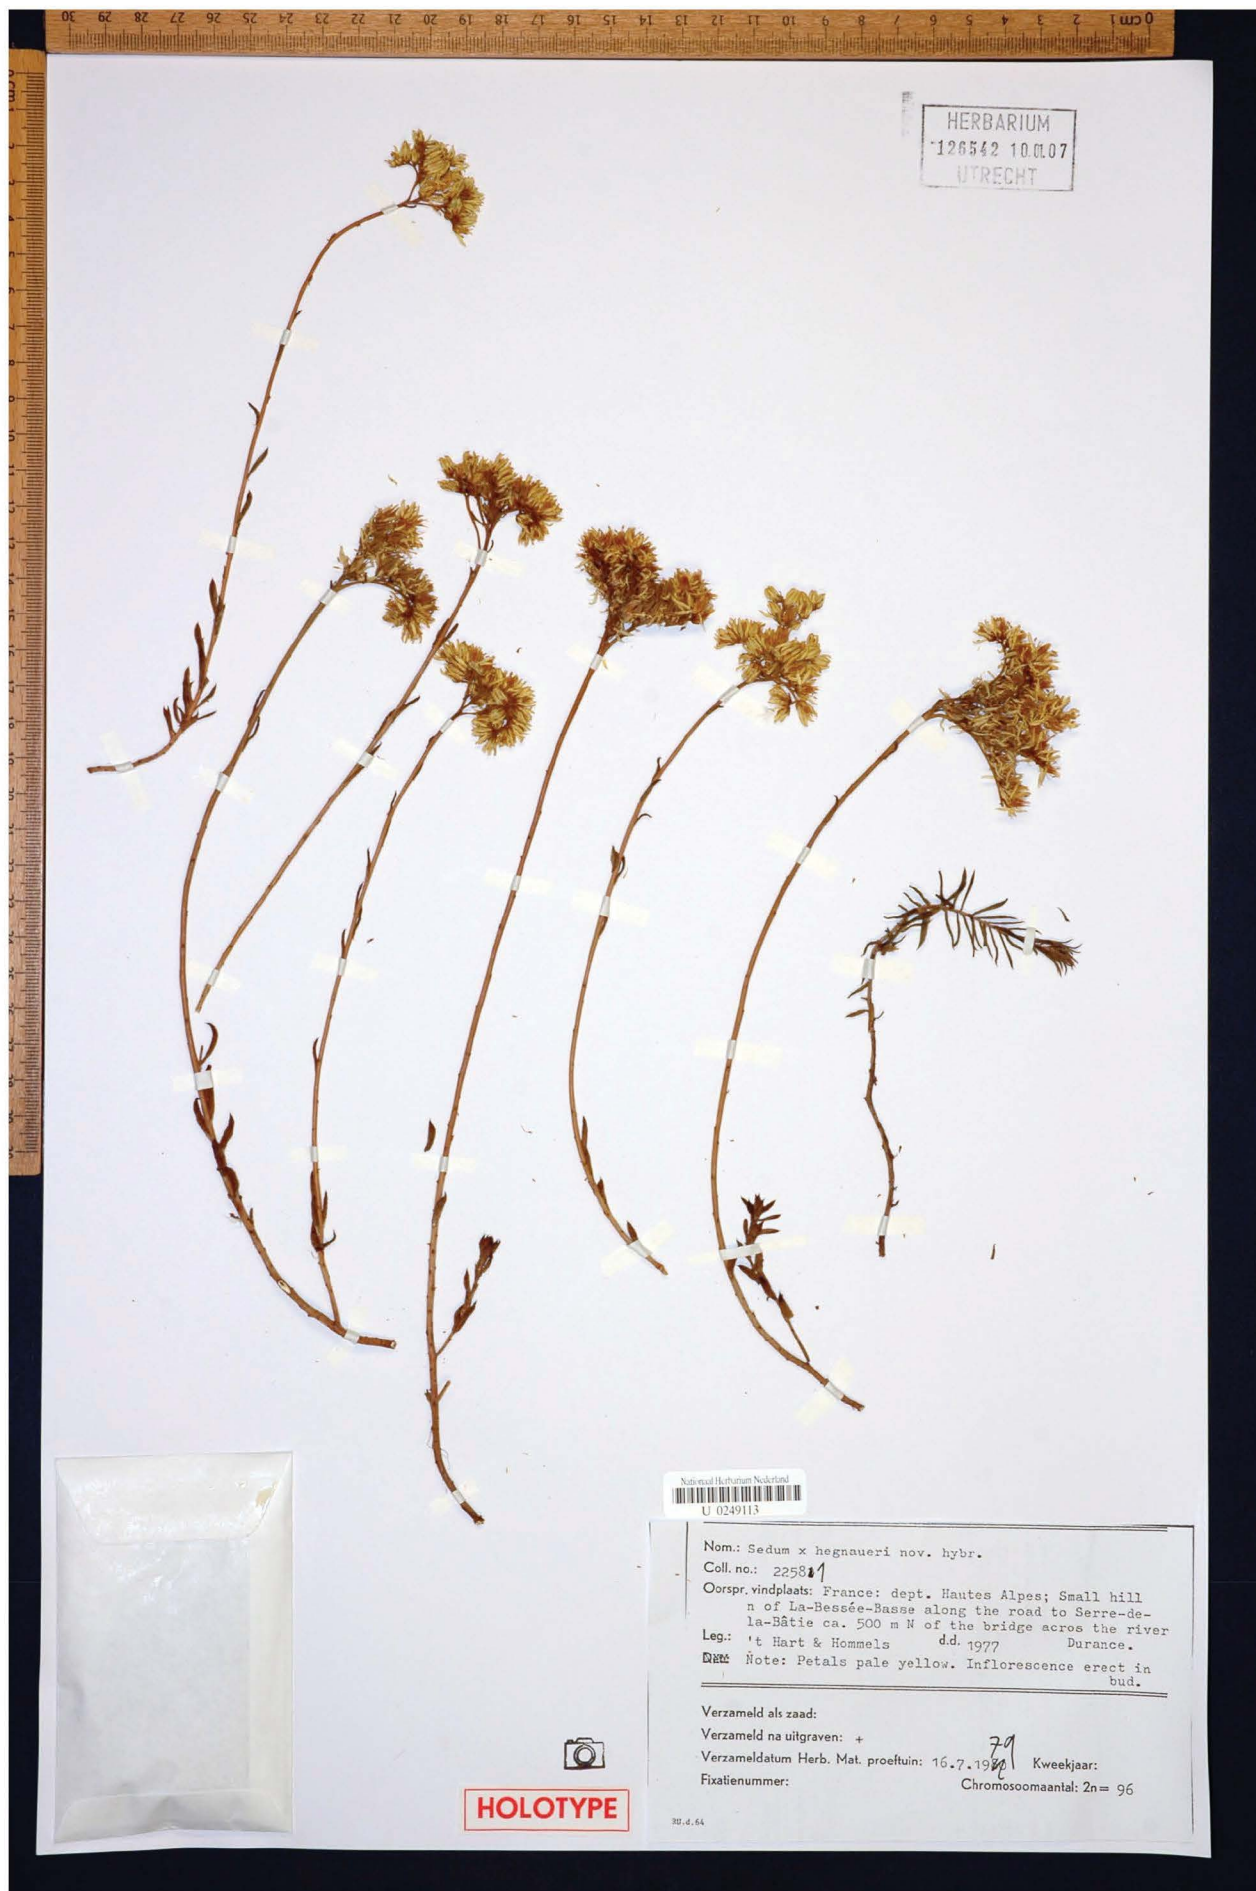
0 cm 1 2 3 4 5 6 7 8 9 10 11 12 13 14 15 16 17 18 19 20 21 22 23 24 25 26 27 28 29 30

HERBARIUM
126542 10.01.07
UTRECHT

Nationaal Herbarium Nederland
U 0249113

Nom.: Sedum x hegnaueri nov. hybr.
Coll. no.: 22581
Oorspr. vindplaats: France: dept. Hautes Alpes; Small hill n of La-Bessée-Basse along the road to Serre-de-la-Bâtie ca. 500 m N of the bridge acros the river Durance.
Leg.: 't Hart & Hommels d.d. 1977
Det.: Note: Petals pale yellow. Inflorescence erect in bud.

Verzameld als zaad:
Verzameld na uitgraven: +
Verzameldatum Herb. Mat. proeftuin: 16.7.1979 Kweekjaar:
Fixatienummer: Chromosoomaantal: 2n= 96

HOLOTYPE

3U.d.64